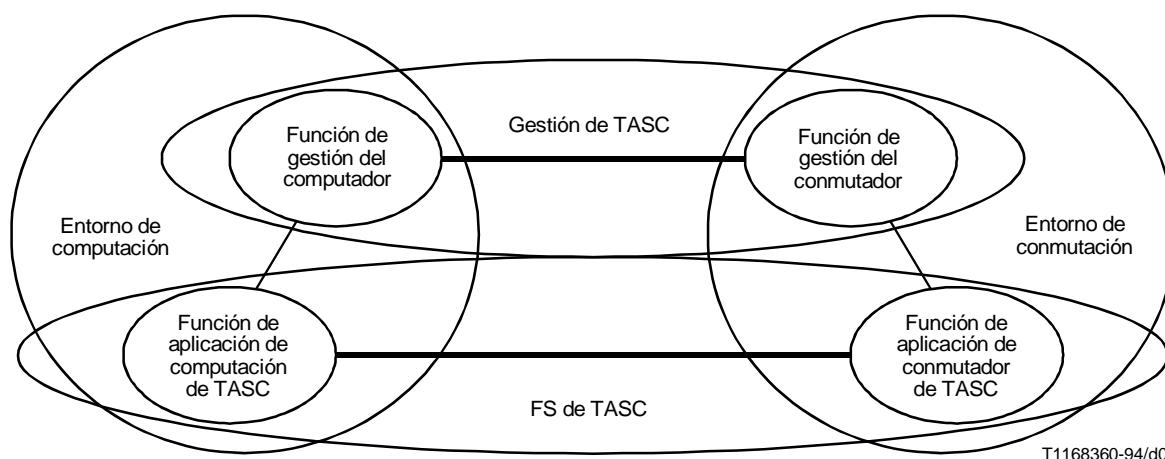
Función de gestión del computador

Gestión de TASC

Función de gestión del conmutador

Entorno de computación

Entorno de conmutación

Función de aplicación de computación de TASC

Función de aplicación de conmutador de TASC

FS de TASC

T1168360-94/d0